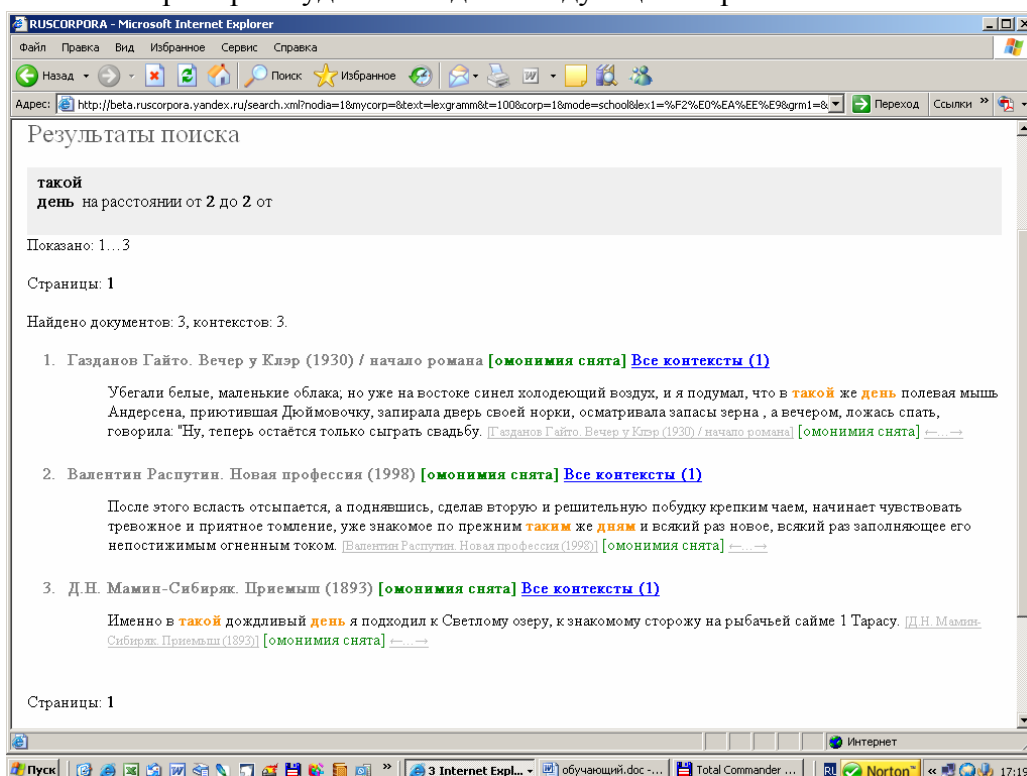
RUSCORPORA - Microsoft Internet Explorer

Файл Правка Вид Избранное Сервис Справка

Назад Поиск Избранное

Адрес: http://beta.ruscorpora.yandex.ru/search.xml?nodia=1&mycorp=&text=lexgramm&t=100&corp=1&mode=school&lex1=%F2%E0%EA%EE%E9&grm1=& Переход Ссылки

Результаты поиска

такой
день на расстоянии от 2 до 2 от

Показано: 1…3

Страницы: 1

Найдено документов: 3, контекстов: 3.

1. Газданов Гайто. Вечер у Клэр (1930) / начало романа [омонимия снята] Все контексты (1)

Убегали белые, маленькие облака; но уже на востоке синел холодеющий воздух, и я подумал, что в такой же день полевая мышь Андерсена, приютившая Дюймовочку, запирала дверь своей норки, осматривала запасы зерна , а вечером, ложась спать, говорила: "Ну, теперь остаётся только сыграть свадьбу. [Газданов Гайто. Вечер у Клэр (1930) / начало романа] [омонимия снята] ←…→

2. Валентин Распутин. Новая профессия (1998) [омонимия снята] Все контексты (1)

После этого всласть отсыпается, а поднявшись, сделав вторую и решительную побудку крепким чаем, начинает чувствовать тревожное и приятное томление, уже знакомое по прежним таким же дням и всякий раз новое, всякий раз заполняющее его непостижимым огненным током. [Валентин Распутин. Новая профессия (1998)] [омонимия снята] ←…→

3. Д.Н. Мамин-Сибиряк. Приемыш (1893) [омонимия снята] Все контексты (1)

Именно в такой дождливый день я подходил к Светлому озеру, к знакомому сторожу на рыбачьей сайме 1 Тарасу. [Д.Н. Мамин-Сибиряк. Приемыш (1893)] [омонимия снята] ←…→

Страницы: 1

Интернет

Пуск 3 Internet Expl... обучающий.doc -... Total Commander ... RU Norton 17:1